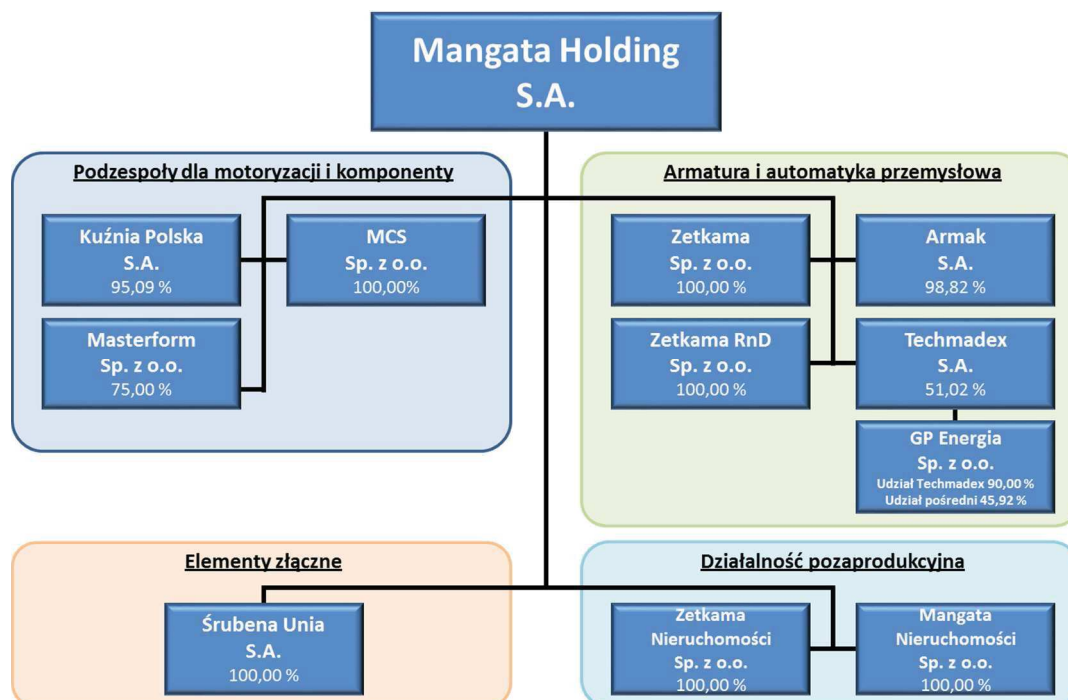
Mangata Holding S.A.

Podzespoły dla motoryzacji i komponenty

Kuźnia Polska S.A. 95,09 %

MCS Sp. z o.o. 100,00%

Masterform Sp. z o.o. 75,00 %

Armatura i automatyka przemysłowa

Zetkama Sp. z o.o. 100,00 %

Armak S.A. 98,82 %

Zetkama RnD Sp. z o.o. 100,00 %

Techmadex S.A. 51,02 %

GP Energia Sp. z o.o. Udział Techmadex 90,00 % Udział pośredni 45,92 %

Elementy złączne

Śrubena Unia S.A. 100,00 %

Działalność pozaprodukcyjna

Zetkama Nieruchomości Sp. z o.o. 100,00 %

Mangata Nieruchomości Sp. z o.o. 100,00 %